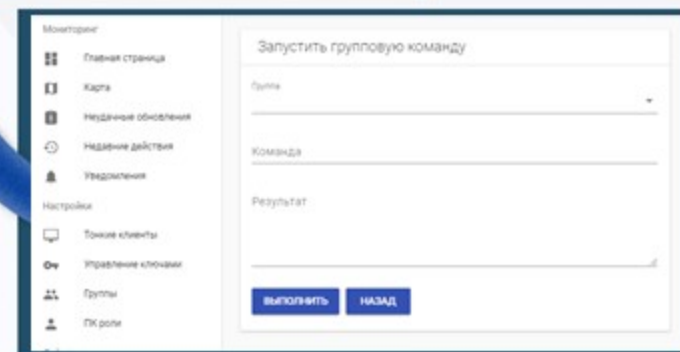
Мониторинг
Главная страница
Карта
Неудачные обновления
Недавние действия
Уведомления
Настройки
Тонкие клиенты
Управление ключами
Группы
ПК роли

Запустить групповую команду
Группа
Команда
Результат
ВЫПОЛНИТЬ
НАЗАД